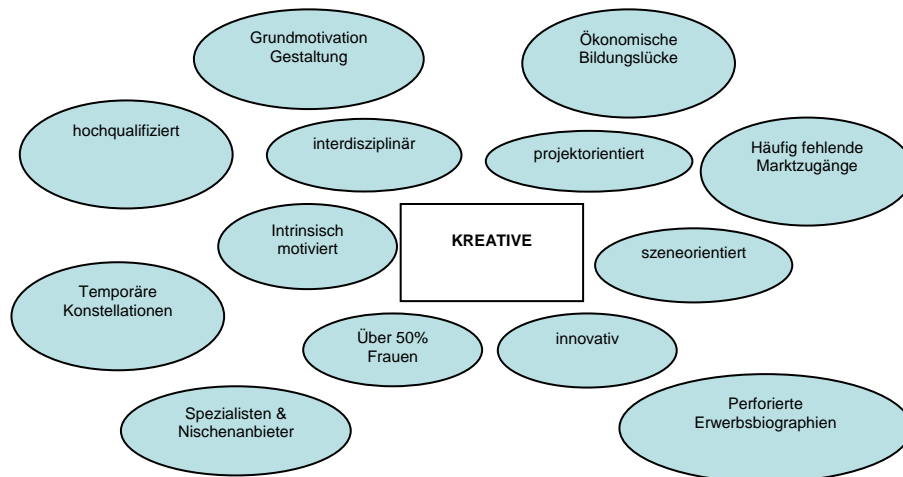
Grundmotivation Gestaltung

Ökonomische Bildungslücke

hochqualifiziert

interdisziplinär

projektorientiert

Häufig fehlende Marktzugänge

Intrinsisch motiviert

KREATIVE

szeneorientiert

Temporäre Konstellationen

Über 50% Frauen

innovativ

Spezialisten & Nischenanbieter

Perforierte Erwerbsbiographien